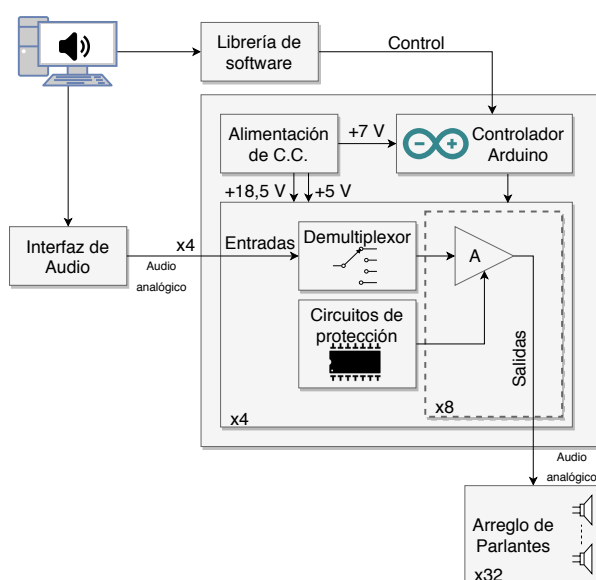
Librería de software

Control

Alimentación de C.C.

+7 V

Controlador Arduino

+18,5 V

+5 V

Interfaz de Audio

x4

Audio analógico

Entradas

Demultiplexor

A

Circuitos de protección

Salidas

x4

x8

Audio analógico

Arreglo de Parlantes

x32